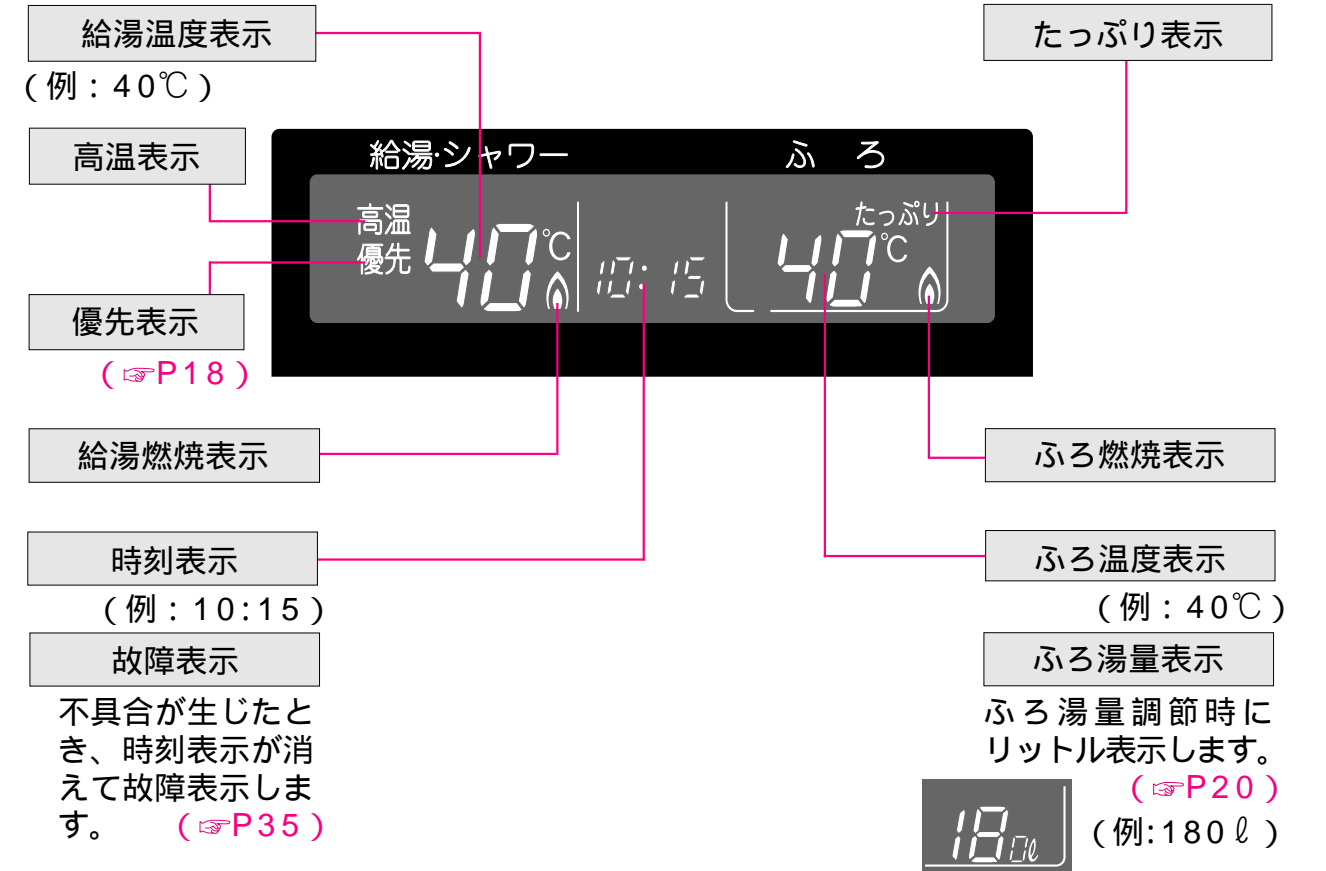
給湯温度表示

（例：40℃）

高温表示

優先表示

（☞P18）

給湯燃焼表示

時刻表示

（例：10:15）

故障表示

不具合が生じたとき、時刻表示が消えて故障表示します。（☞P35）

給湯·シャワー

ふ　ろ

高温

優先

40℃

10: 15

たっぷり

40℃

たっぷり表示

ふろ燃焼表示

ふろ温度表示

（例：40℃）

ふろ湯量表示

ふろ湯量調節時にリットル表示します。

（☞P20）

18ℓ

（例:180ℓ）